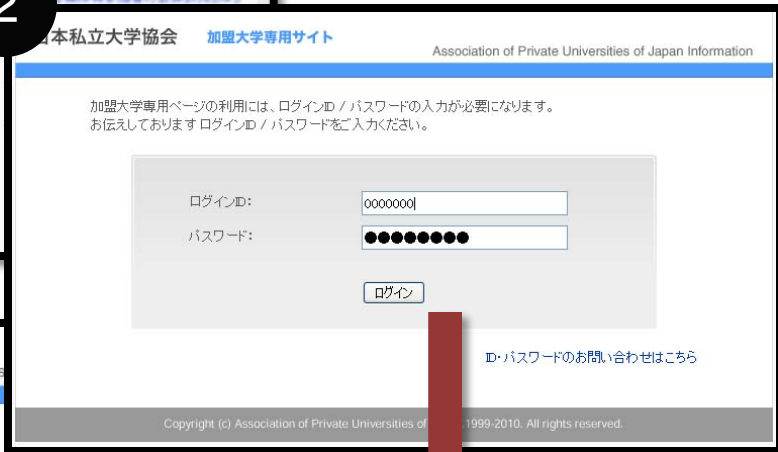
2

本私立大学協会　加盟大学専用サイト

Association of Private Universities of Japan Information

加盟大学専用ページの利用には、ログインID / パスワードの入力が必要になります。
お伝えしております ログインID / パスワードをご入力ください。

ログインID:　0000000

パスワード:　●●●●●●●●

ログイン

ID･パスワードのお問い合わせはこちら

Copyright (c) Association of Private Universities of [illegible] 1999-2010. All rights reserved.